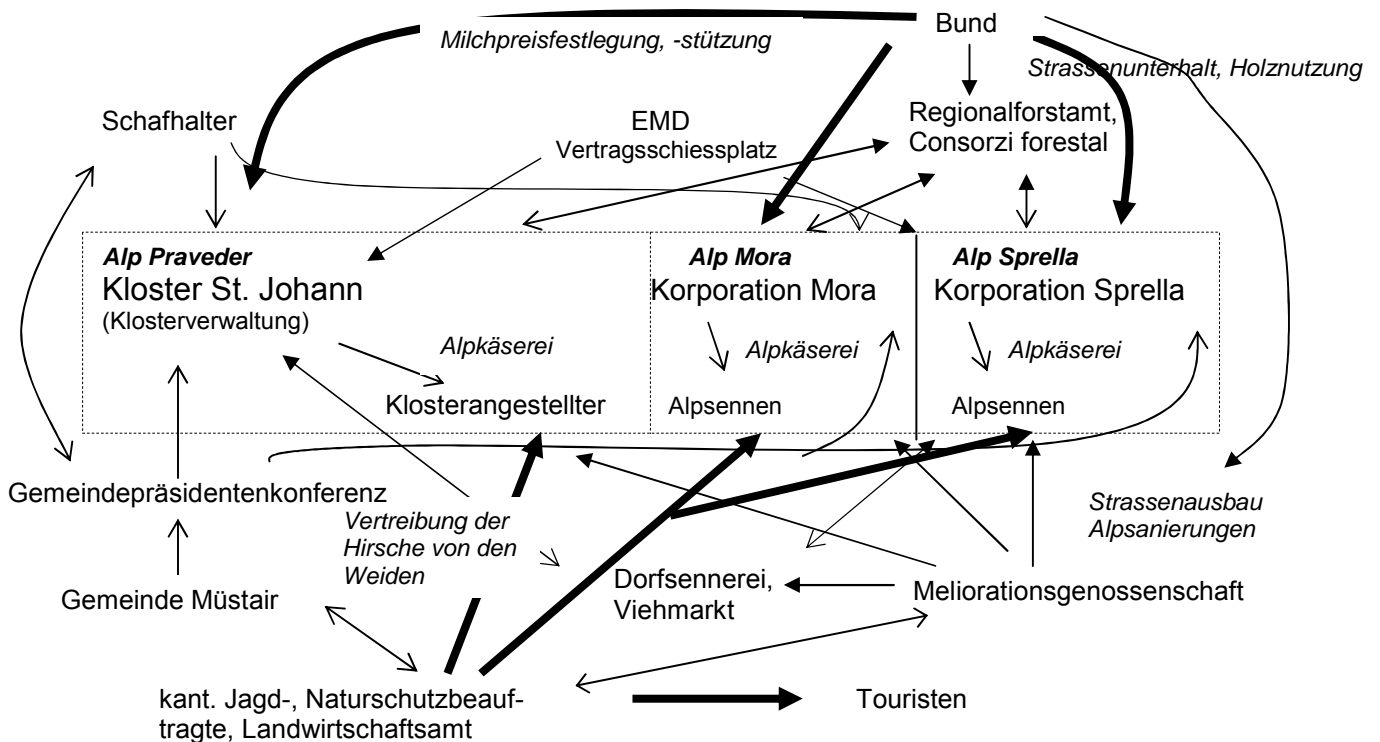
Bund

Milchpreisfestlegung, -stützung

Strassenunterhalt, Holznutzung

Regionalforstamt, Consorzi forestal

Schafhalter

EMD
Vertragsschiessplatz

Alp Praveder
Kloster St. Johann
(Klosterverwaltung)

Alpkäserei

Klosterangestellter

Alp Mora
Korporation Mora

Alpkäserei

Alpsennen

Alp Sprella
Korporation Sprella

Alpkäserei

Alpsennen

Gemeindepräsidentenkonferenz

Vertreibung der Hirsche von den Weiden

Strassenausbau
Alpsanierungen

Gemeinde Müstair

Dorfsennerei, Viehmarkt

Meliorationsgenossenschaft

kant. Jagd-, Naturschutzbeauftragte, Landwirtschaftsamt

Touristen